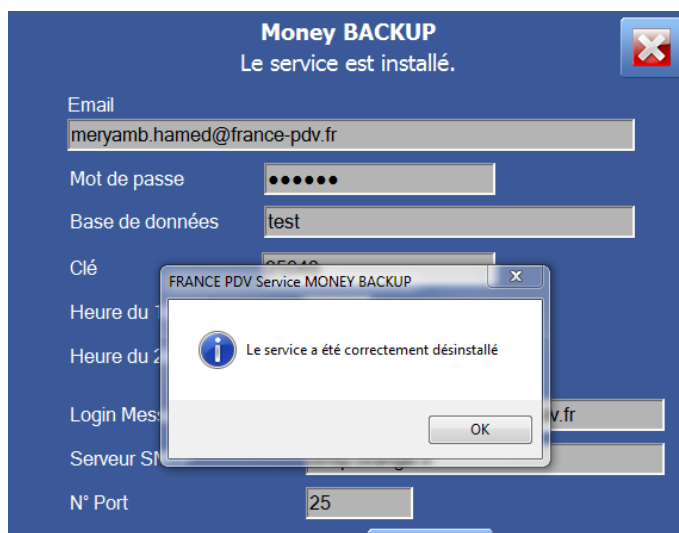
Money BACKUP
Le service est installé.

Email
meryamb.hamed@france-pdv.fr

Mot de passe
••••••

Base de données
test

Clé
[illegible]

Heure du 1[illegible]

Heure du 2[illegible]

Login Mess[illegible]
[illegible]v.fr

Serveur SM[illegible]
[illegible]

N° Port
25

FRANCE PDV Service MONEY BACKUP
Le service a été correctement désinstallé
OK